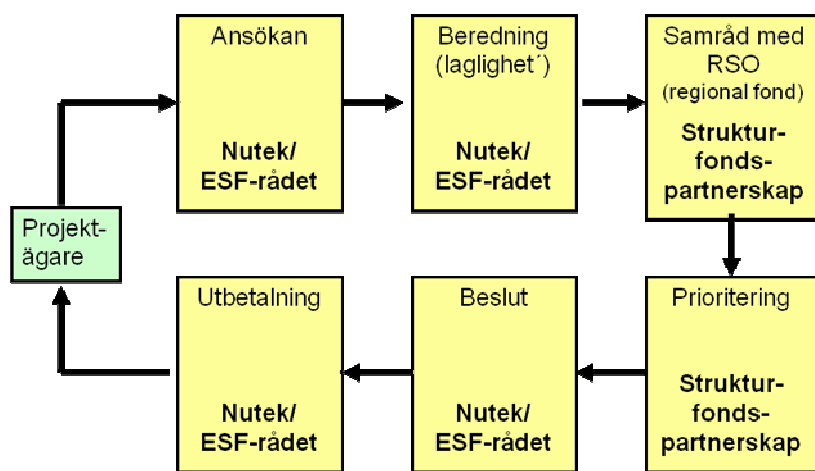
Ansökan

Nutek/
ESF-rådet

Beredning
(laglighet´)

Nutek/
ESF-rådet

Samråd med
RSO
(regional fond)

Struktur-
fonds-
partnerskap

Projekt-
ägare

Utbetalning

Nutek/
ESF-rådet

Beslut

Nutek/
ESF-rådet

Prioritering

Struktur-
fonds-
partnerskap